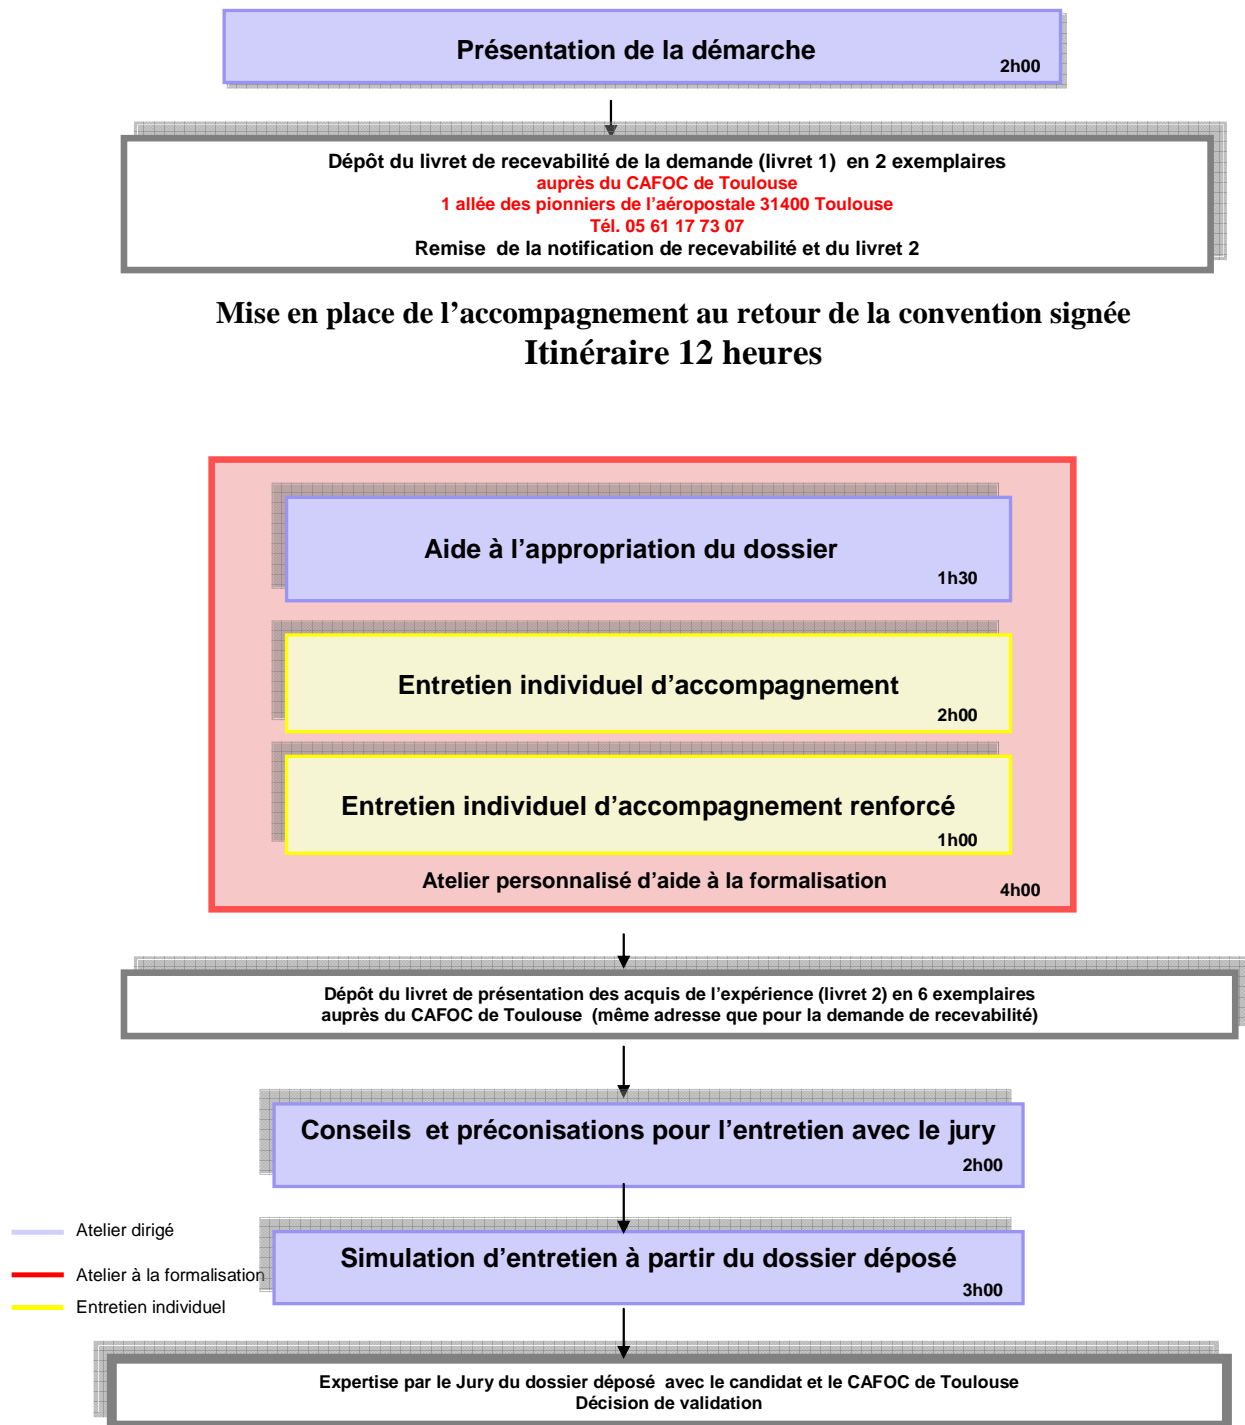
Présentation de la démarche
2h00

Dépôt du livret de recevabilité de la demande (livret 1) en 2 exemplaires
auprès du CAFOC de Toulouse
1 allée des pionniers de l'aéropostale 31400 Toulouse
Tél. 05 61 17 73 07
Remise de la notification de recevabilité et du livret 2

Mise en place de l'accompagnement au retour de la convention signée
Itinéraire 12 heures

Aide à l'appropriation du dossier
1h30

Entretien individuel d'accompagnement
2h00

Entretien individuel d'accompagnement renforcé
1h00

Atelier personnalisé d'aide à la formalisation
4h00

Dépôt du livret de présentation des acquis de l'expérience (livret 2) en 6 exemplaires
auprès du CAFOC de Toulouse (même adresse que pour la demande de recevabilité)

Conseils et préconisations pour l'entretien avec le jury
2h00

Atelier dirigé
Atelier à la formalisation
Entretien individuel

Simulation d'entretien à partir du dossier déposé
3h00

Expertise par le Jury du dossier déposé avec le candidat et le CAFOC de Toulouse
Décision de validation